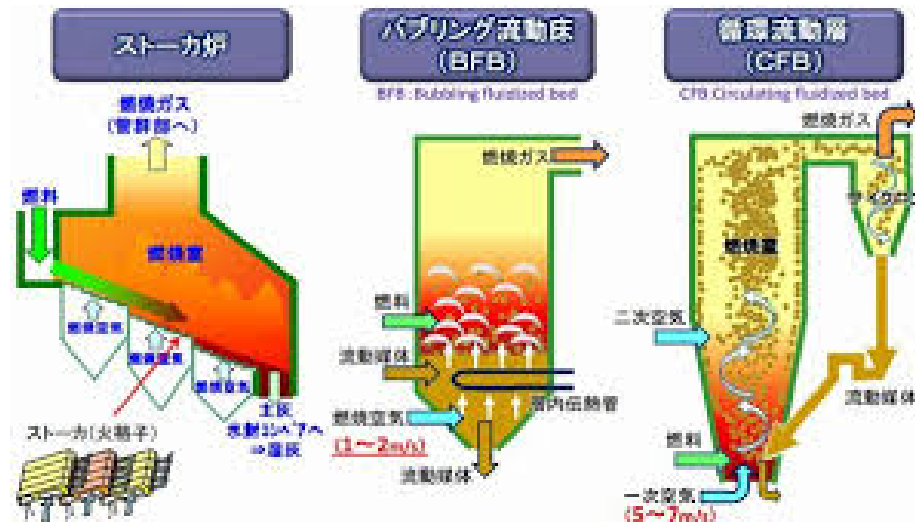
ストーカ炉

燃焼ガス
(警排部へ)

燃料

燃焼室

燃焼空気

燃焼空気

燃焼空気

ストーカ(火格子)

主灰
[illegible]
⇒落灰

バブリング流動床
(BFB)
BFB: Bubbling fluidized bed

燃焼ガス

燃料

流動媒体

層内伝熱管

燃焼空気
(1～2m/s)

流動媒体

循環流動層
(CFB)
CFB Circulating fluidized bed

燃焼ガス

サイクロン

燃焼室

二次空気

流動媒体

燃料

一次空気
(5～7m/s)